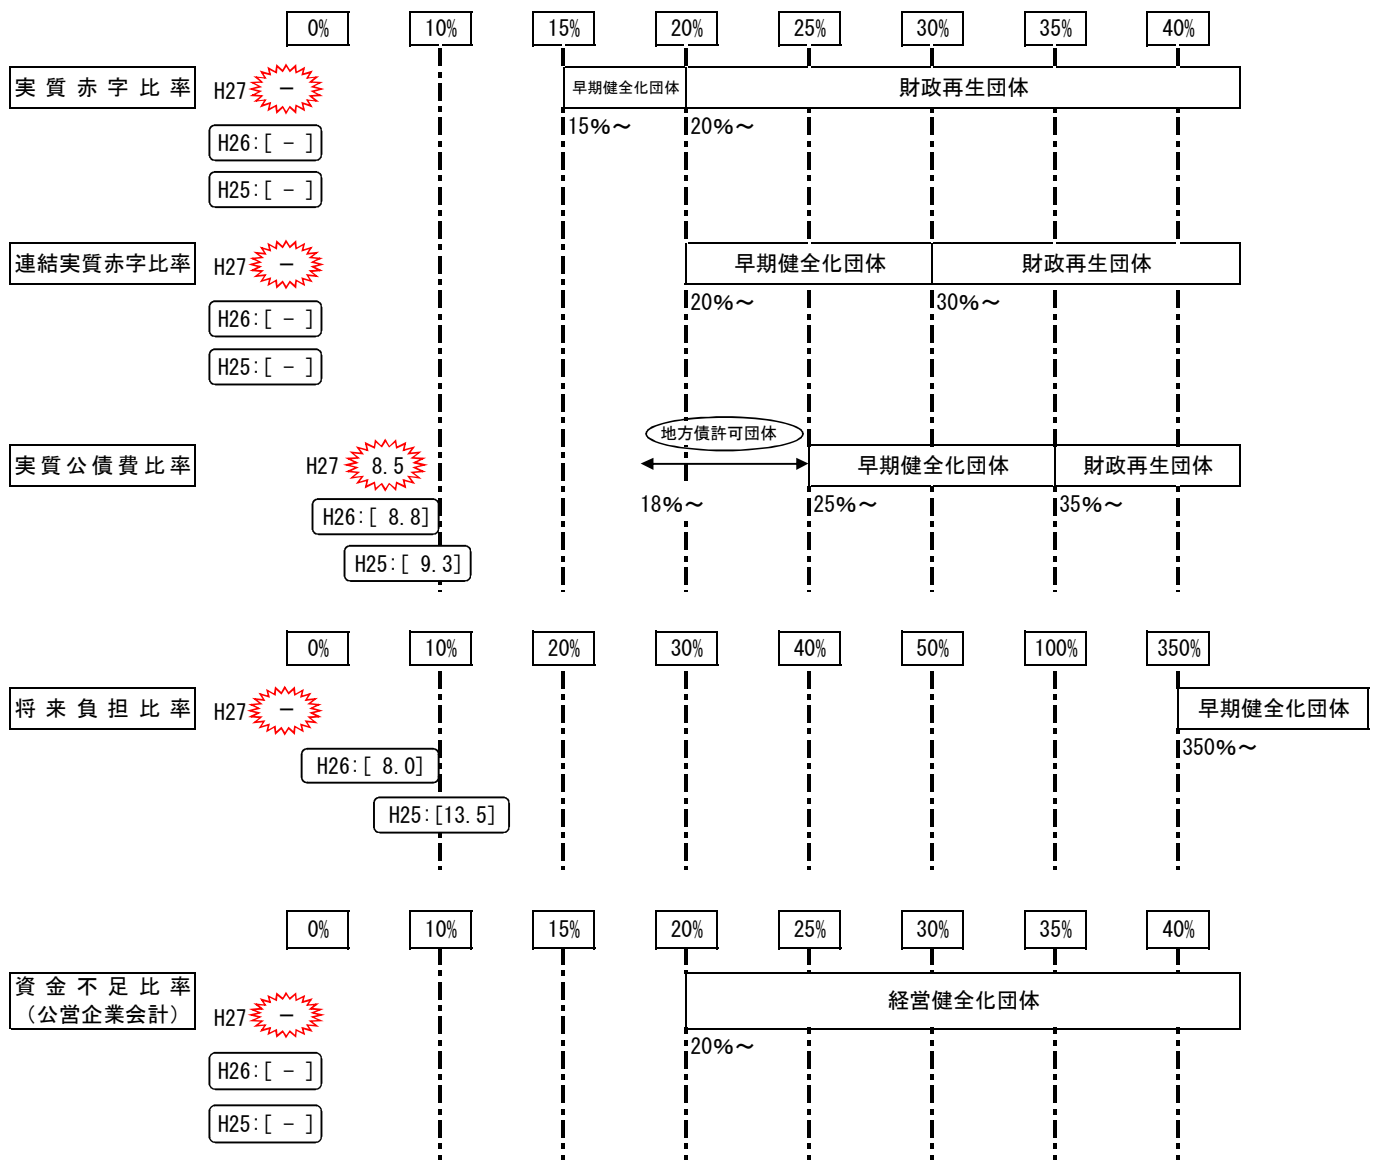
0% 10% 15% 20% 25% 30% 35% 40%

実質赤字比率
H27 －
H26:[ － ]
H25:[ － ]
早期健全化団体 財政再生団体
15%～ 20%～

連結実質赤字比率
H27 －
H26:[ － ]
H25:[ － ]
早期健全化団体 財政再生団体
20%～ 30%～

実質公債費比率
H27 8.5
H26:[ 8.8]
H25:[ 9.3]
地方債許可団体
早期健全化団体 財政再生団体
18%～ 25%～ 35%～

0% 10% 20% 30% 40% 50% 100% 350%

将来負担比率
H27 －
H26:[ 8.0]
H25:[13.5]
早期健全化団体
350%～

0% 10% 15% 20% 25% 30% 35% 40%

資金不足比率
（公営企業会計）
H27 －
H26:[ － ]
H25:[ － ]
経営健全化団体
20%～